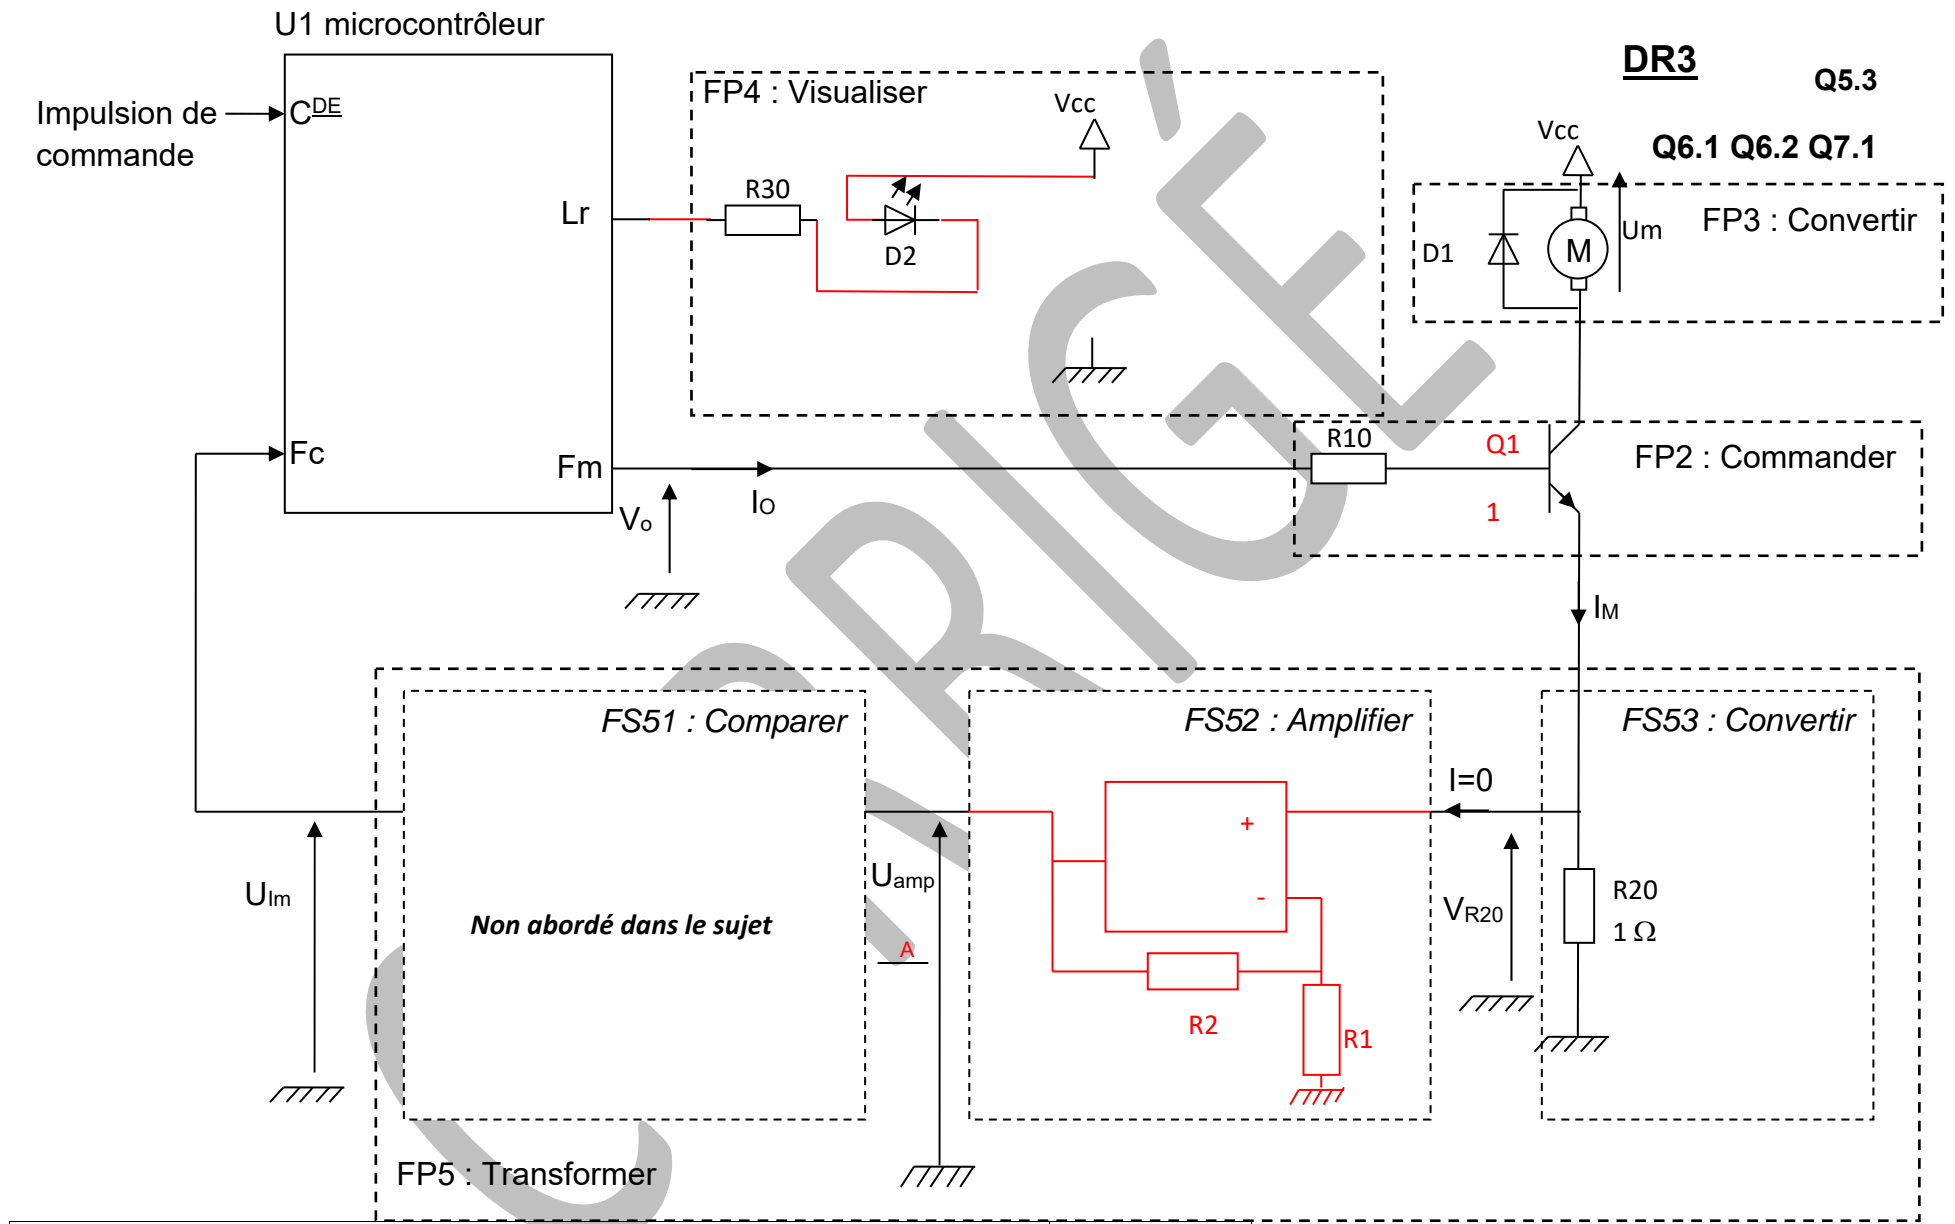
U1 microcontrôleur

DR3

Q5.3

Q6.1 Q6.2 Q7.1

Impulsion de commande

$C^{\underline{DE}}$

Lr

Fc

Fm

FP4 : Visualiser

Vcc

R30

D2

Vcc

D1

M

Um

FP3 : Convertir

R10

Q1

FP2 : Commander

1

$V_o$

$I_O$

$I_M$

FS51 : Comparer

FS52 : Amplifier

FS53 : Convertir

I=0

+

-

$U_{lm}$

$U_{amp}$

Non abordé dans le sujet

A

$V_{R20}$

R20

1 Ω

R2

R1

FP5 : Transformer

CORRIGÉ